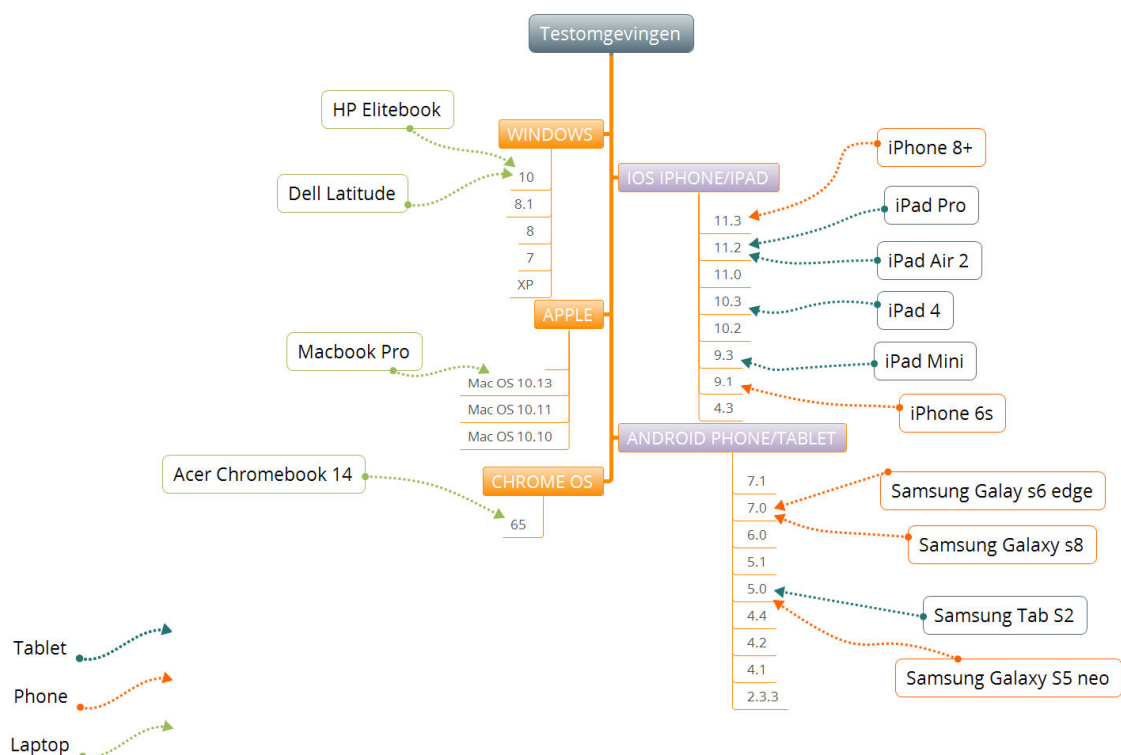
Testomgevingen

HP Elitebook
Dell Latitude
WINDOWS
10
8.1
8
7
XP

APPLE
Macbook Pro
Mac OS 10.13
Mac OS 10.11
Mac OS 10.10

Acer Chromebook 14
CHROME OS
65

IOS IPHONE/IPAD
iPhone 8+
iPad Pro
iPad Air 2
iPad 4
iPad Mini
iPhone 6s
11.3
11.2
11.0
10.3
10.2
9.3
9.1
4.3

ANDROID PHONE/TABLET
Samsung Galay s6 edge
Samsung Galaxy s8
Samsung Tab S2
Samsung Galaxy S5 neo
7.1
7.0
6.0
5.1
5.0
4.4
4.2
4.1
2.3.3

Tablet
Phone
Laptop